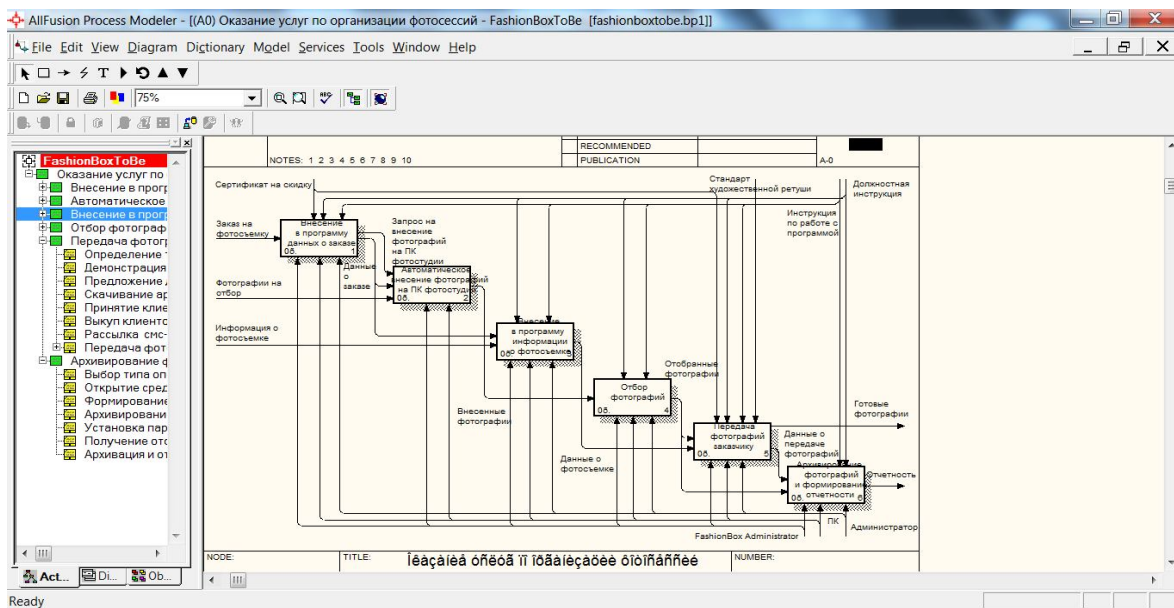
AllFusion Process Modeler - [(A0) Оказание услуг по организации фотосессий - FashionBoxToBe [fashionboxtobe.bp1]]

File Edit View Diagram Dictionary Model Services Tools Window Help

75%

FashionBoxToBe
Оказание услуг по
Внесение в прогр
Автоматическое
Внесение в прогр
Отбор фотограф
Передача фотогр
Определение
Демонстрация
Предложение
Скачивание ар
Принятие клие
Выкуп клиенто
Рассылка смс-
Передача фот
Архивирование ф
Выбор типа оп
Открытие сред
Формирование
Архивировани
Установка пар
Получение отс
Архивация и от

Act... Di... Ob...

RECOMMENDED
NOTES: 1 2 3 4 5 6 7 8 9 10
PUBLICATION
A-0

Сертификат на скидку
Стандарт художественной ретуши
Должностная инструкция
Инструкция по работе с программой
Заказ на фотосъемку
Внесение в программу данных о заказе
0б. 1
Запрос на внесение фотографий на ПК фотостудии
Данные о заказе
Автоматическое внесение фотографий на ПК фотостудии
0б. 2
Фотографии на отбор
Информация о фотосъемке
Внесение в программу информации о фотосъемке
0б. 3
Отобранные фотографии
Отбор фотографий
0б. 4
Готовые фотографии
Внесенные фотографии
Передача фотографий заказчику
0б. 5
Данные о передаче фотографий
Данные о фотосъемке
Архивирование фотографий и формирование отчетности
0б. 6
Отчетность
ПК
Администратор
FashionBox Administrator

NODE:
TITLE:
Îêàçàíèå óñëóã ïî îðãàíèçàöèè ôîòîñåññèé
NUMBER:

Ready